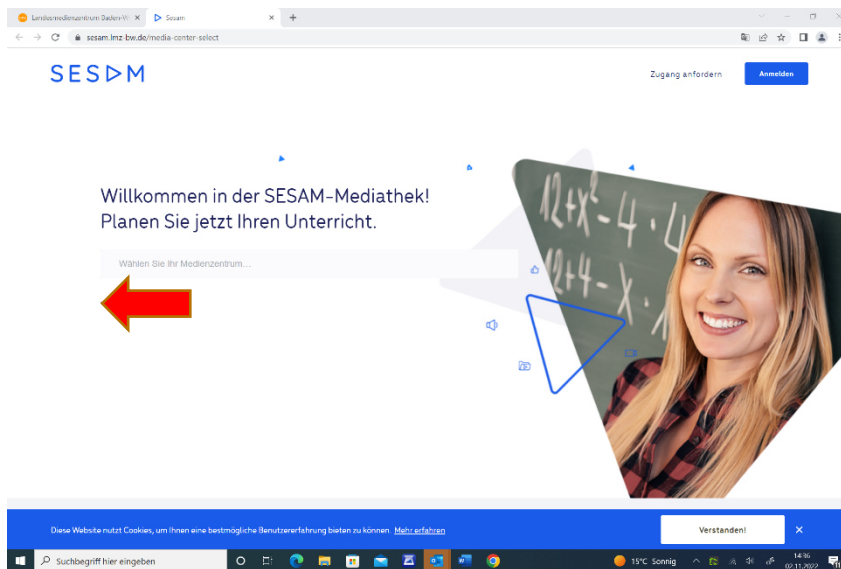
Landesmedienzentrum Baden-W ×
Sesam ×
+

sesam.lmz-bw.de/media-center-select

SESAM

Zugang anfordern
Anmelden

Willkommen in der SESAM-Mediathek!
Planen Sie jetzt Ihren Unterricht.

Wählen Sie Ihr Medienzentrum...

$12+x^2-4 \cdot 4$
$12+4-x \cdot$

Diese Website nutzt Cookies, um Ihnen eine bestmögliche Benutzererfahrung bieten zu können. Mehr erfahren

Verstanden!

×

Suchbegriff hier eingeben

15°C Sonnig

14:36
02.11.2022